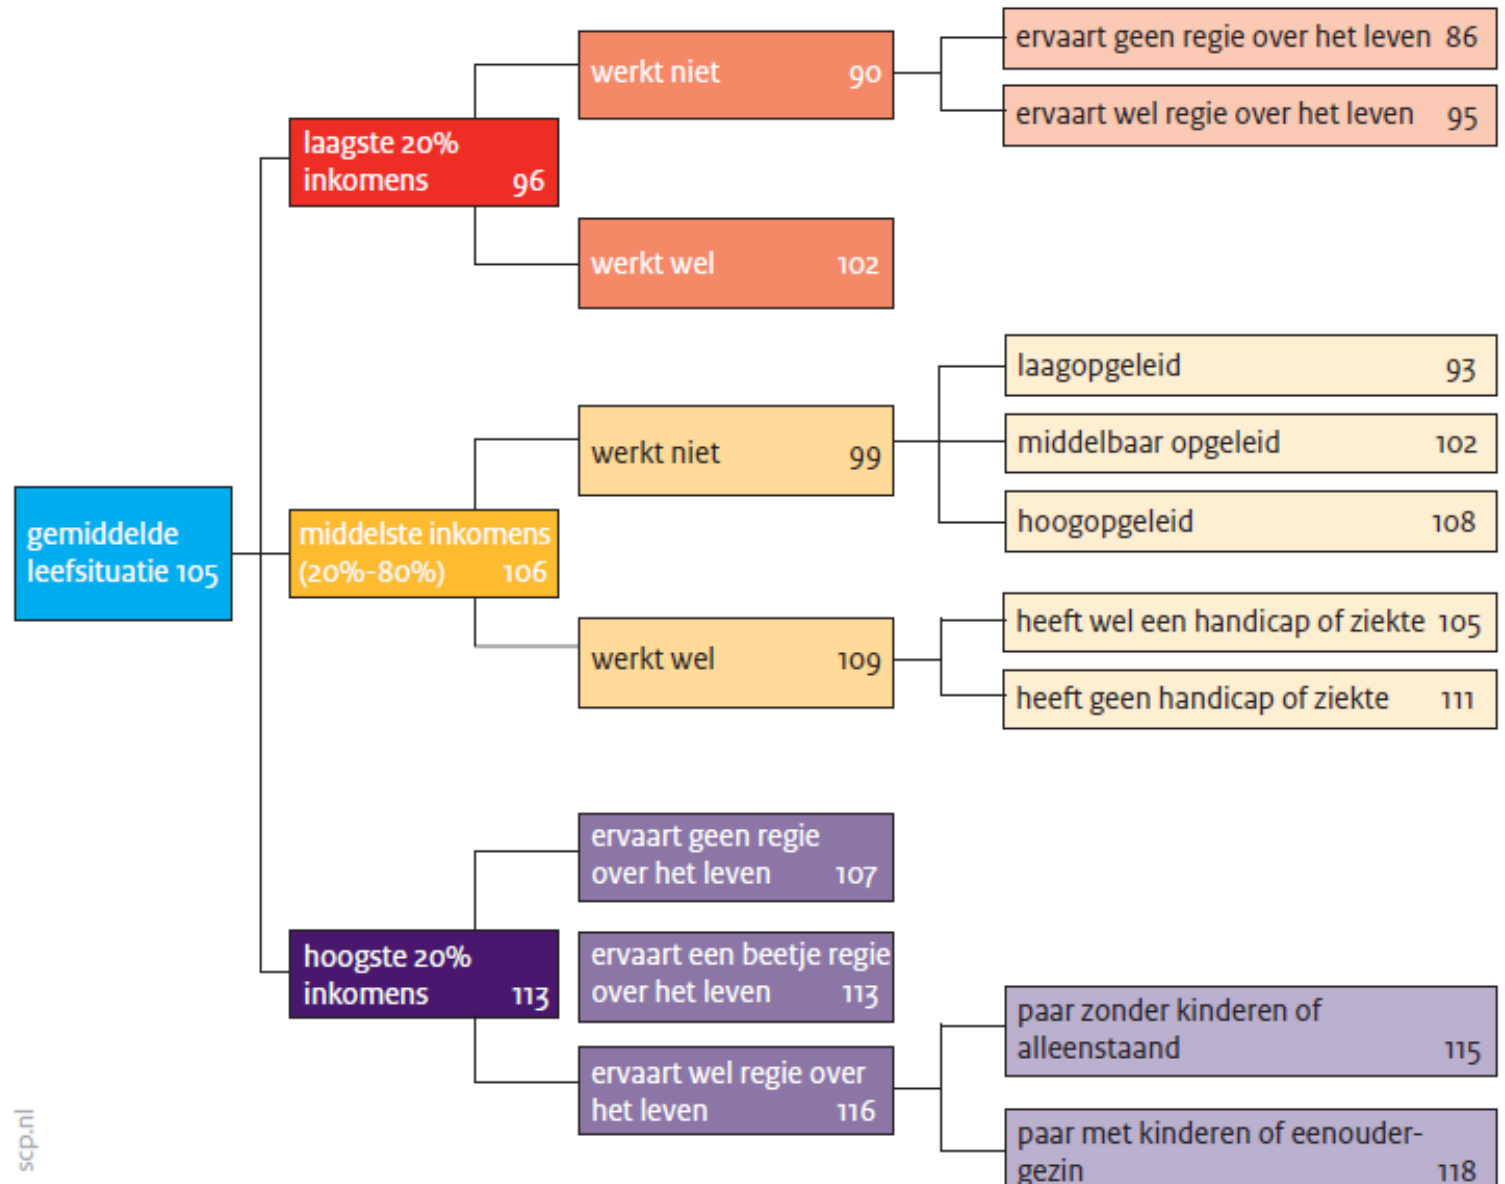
gemiddelde leefsituatie 105

laagste 20% inkomens 96

werkt niet 90

ervaart geen regie over het leven 86

ervaart wel regie over het leven 95

werkt wel 102

middelste inkomens (20%-80%) 106

werkt niet 99

laagopgeleid 93

middelbaar opgeleid 102

hoogopgeleid 108

werkt wel 109

heeft wel een handicap of ziekte 105

heeft geen handicap of ziekte 111

hoogste 20% inkomens 113

ervaart geen regie over het leven 107

ervaart een beetje regie over het leven 113

ervaart wel regie over het leven 116

paar zonder kinderen of alleenstaand 115

paar met kinderen of eenoudergezin 118

scp.nl